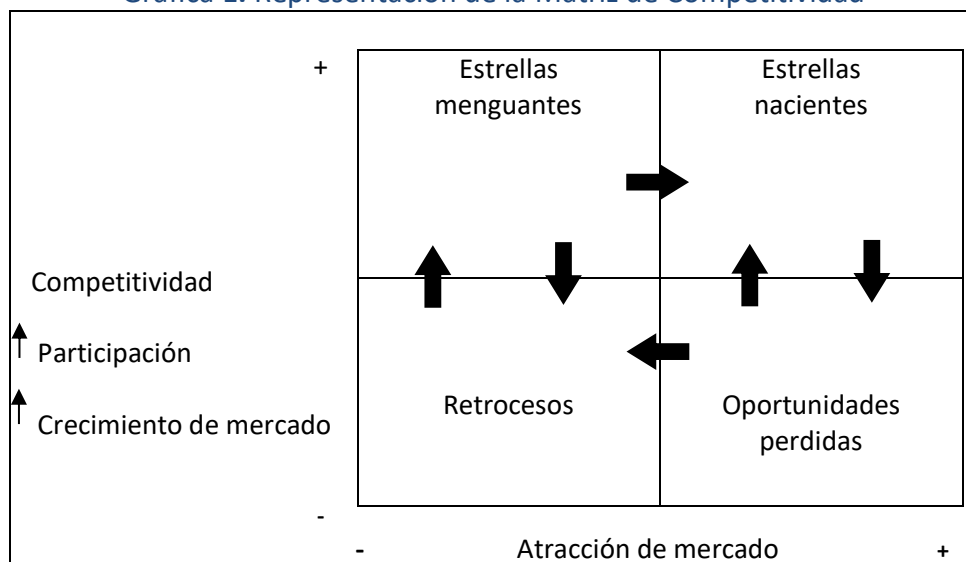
Gráfica 1. Representación de la Matriz de Competitividad

+

Estrellas menguantes

Estrellas nacientes

Competitividad

Participación

Crecimiento de mercado

Retrocesos

Oportunidades perdidas

-

- Atracción de mercado +